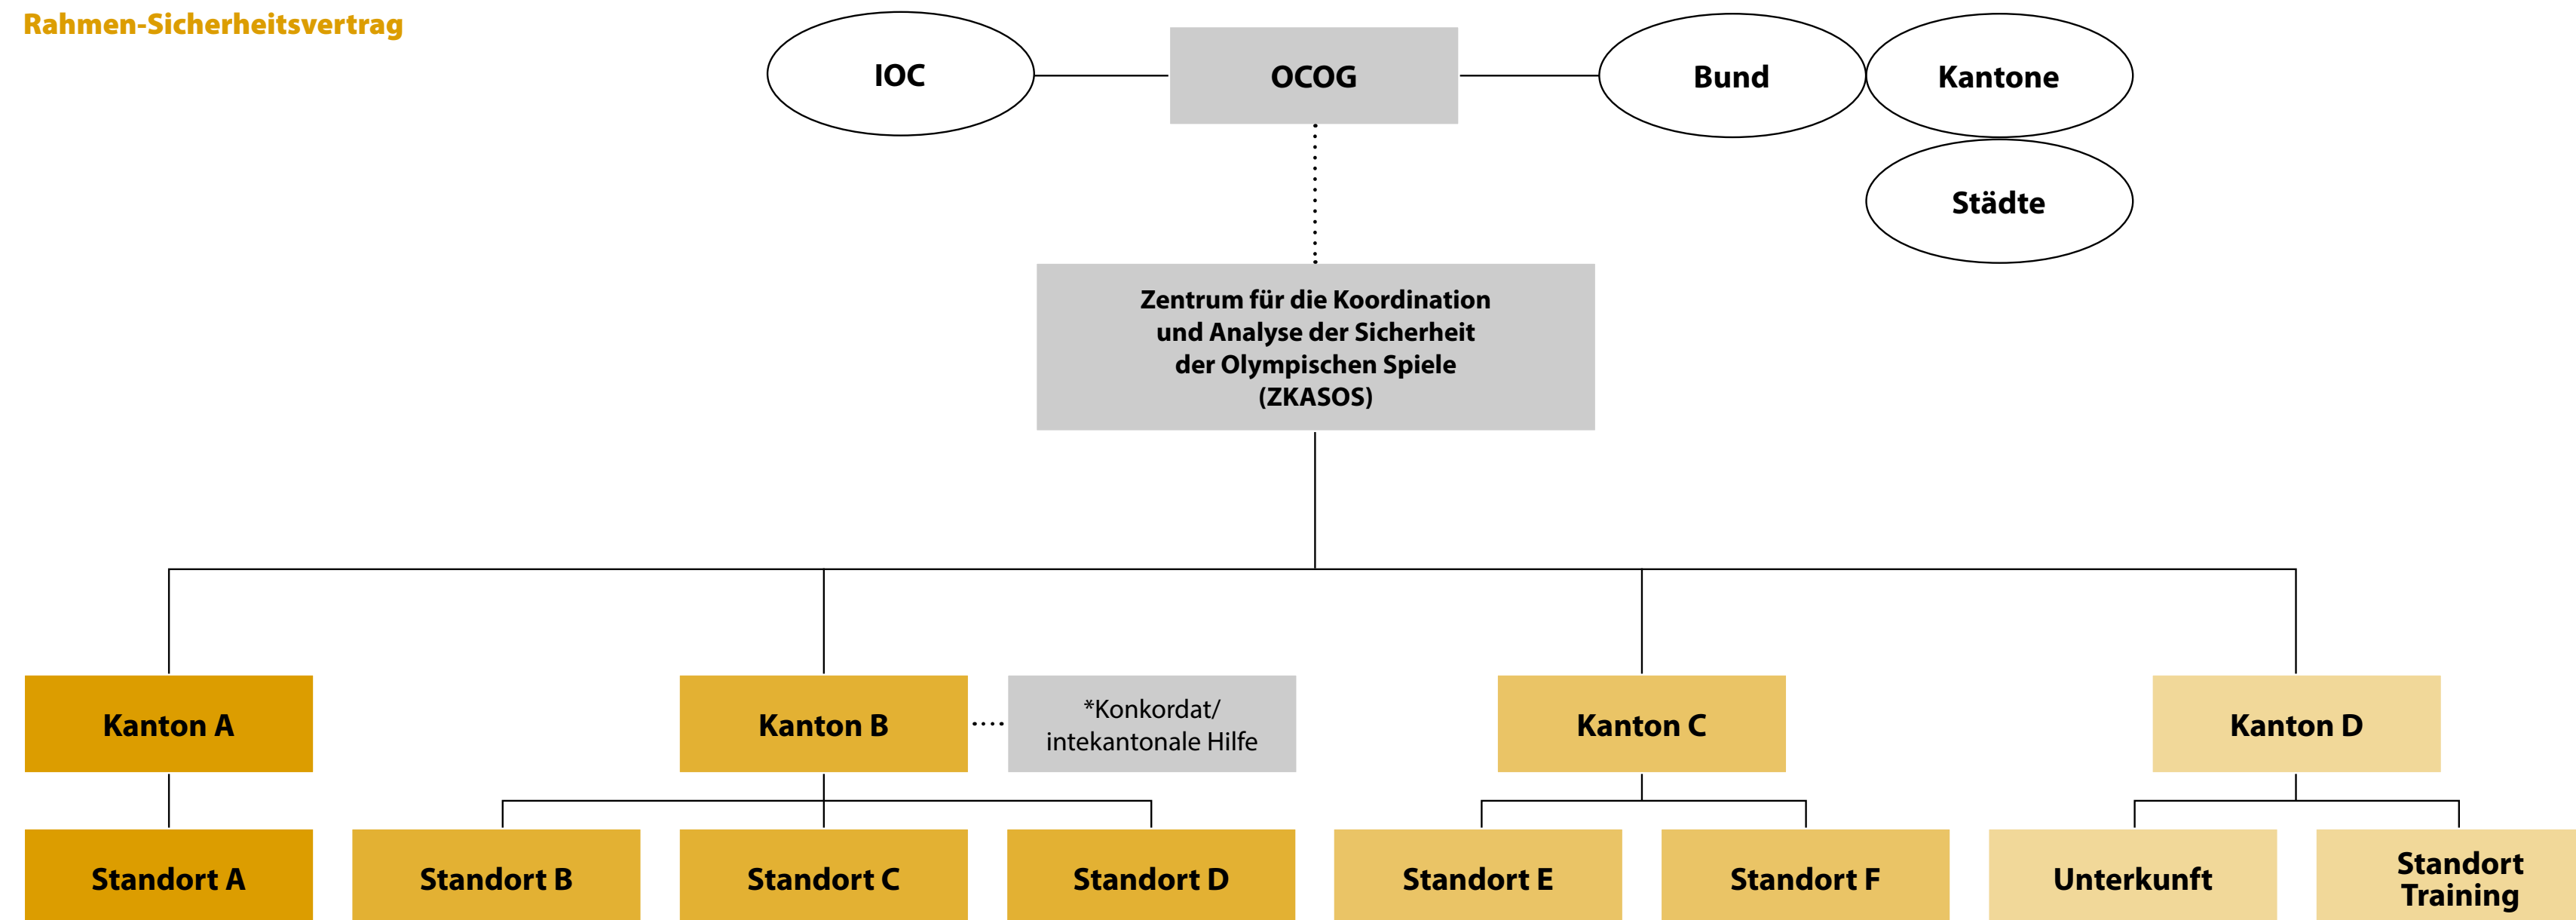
Rahmen-Sicherheitsvertrag

IOC

OCOG

Bund

Kantone

Städte

Zentrum für die Koordination und Analyse der Sicherheit der Olympischen Spiele (ZKASOS)

Kanton A

Kanton B

*Konkordat/ intekantonale Hilfe

Kanton C

Kanton D

Standort A

Standort B

Standort C

Standort D

Standort E

Standort F

Unterkunft

Standort Training